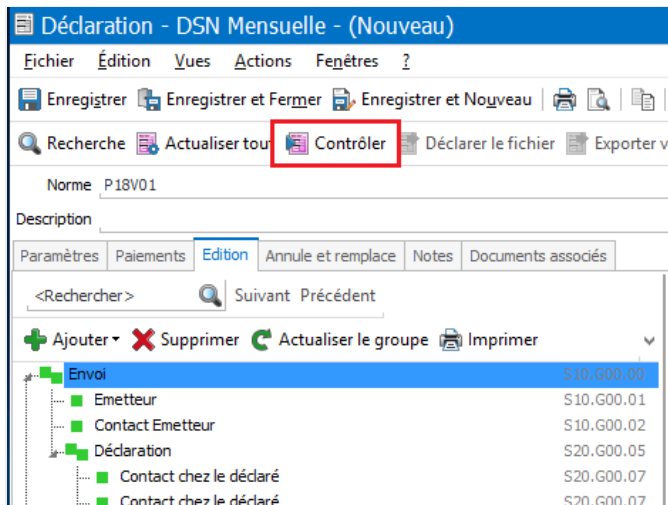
Déclaration - DSN Mensuelle - (Nouveau)

Fichier Édition Vues Actions Fenêtres ?

Enregistrer Enregistrer et Fermer Enregistrer et Nouveau

Recherche Actualiser tou Contrôler Déclarer le fichier Exporter v

Norme P18V01

Description

Paramètres Paiements Edition Annule et remplace Notes Documents associés

<Rechercher> Suivant Précédent

Ajouter Supprimer Actualiser le groupe Imprimer

Envoi S10.G00.00
Emetteur S10.G00.01
Contact Emetteur S10.G00.02
Déclaration S20.G00.05
Contact chez le déclaré S20.G00.07
Contact chez le déclaré S20.G00.07